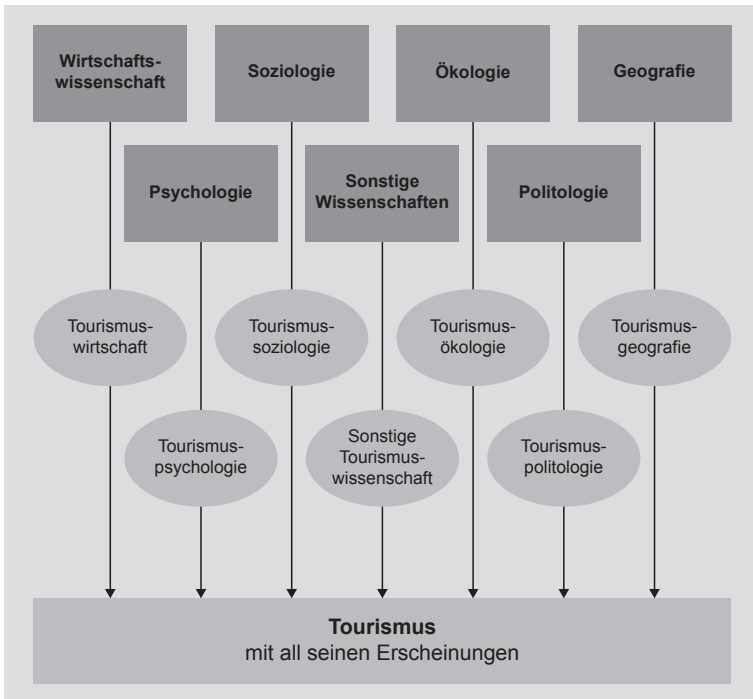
Wirtschaftswissenschaft

Soziologie

Ökologie

Geografie

Psychologie

Sonstige Wissenschaften

Politologie

Tourismuswirtschaft

Tourismussoziologie

Tourismusökologie

Tourismusgeografie

Tourismuspsychologie

Sonstige Tourismuswissenschaft

Tourismuspolitologie

**Tourismus**
mit all seinen Erscheinungen